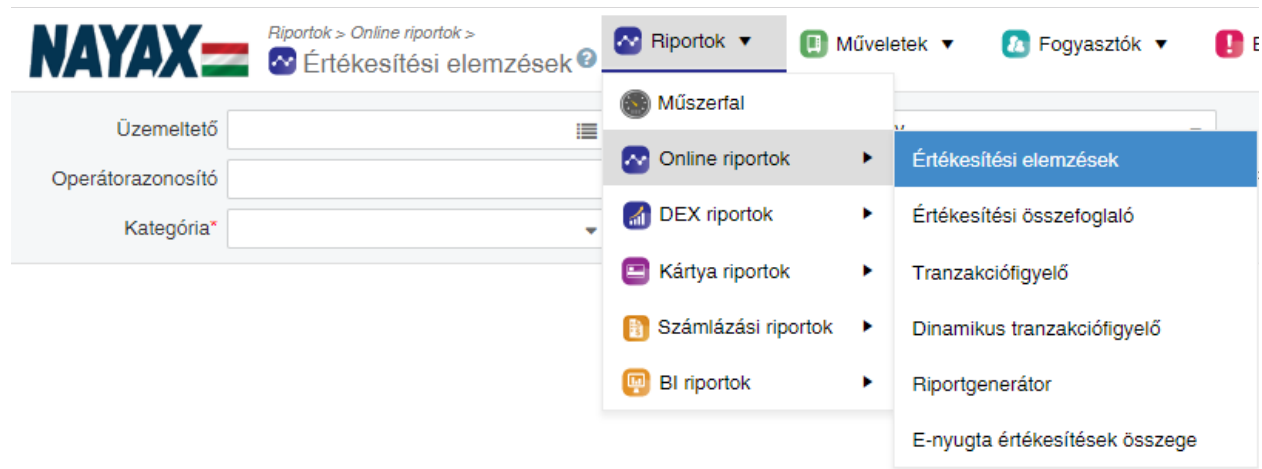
NAYAX

Riportok > Online riportok >
Értékesítési elemzések

Riportok ▼
Műveletek ▼
Fogyasztók ▼
E

Üzemeltető
Operátorazonosító
Kategória*

Műszerfal
Online riportok
DEX riportok
Kártya riportok
Számlázási riportok
BI riportok

Értékesítési elemzések
Értékesítési összefoglaló
Tranzakciófigyelő
Dinamikus tranzakciófigyelő
Riportgenerátor
E-nyugta értékesítések összege